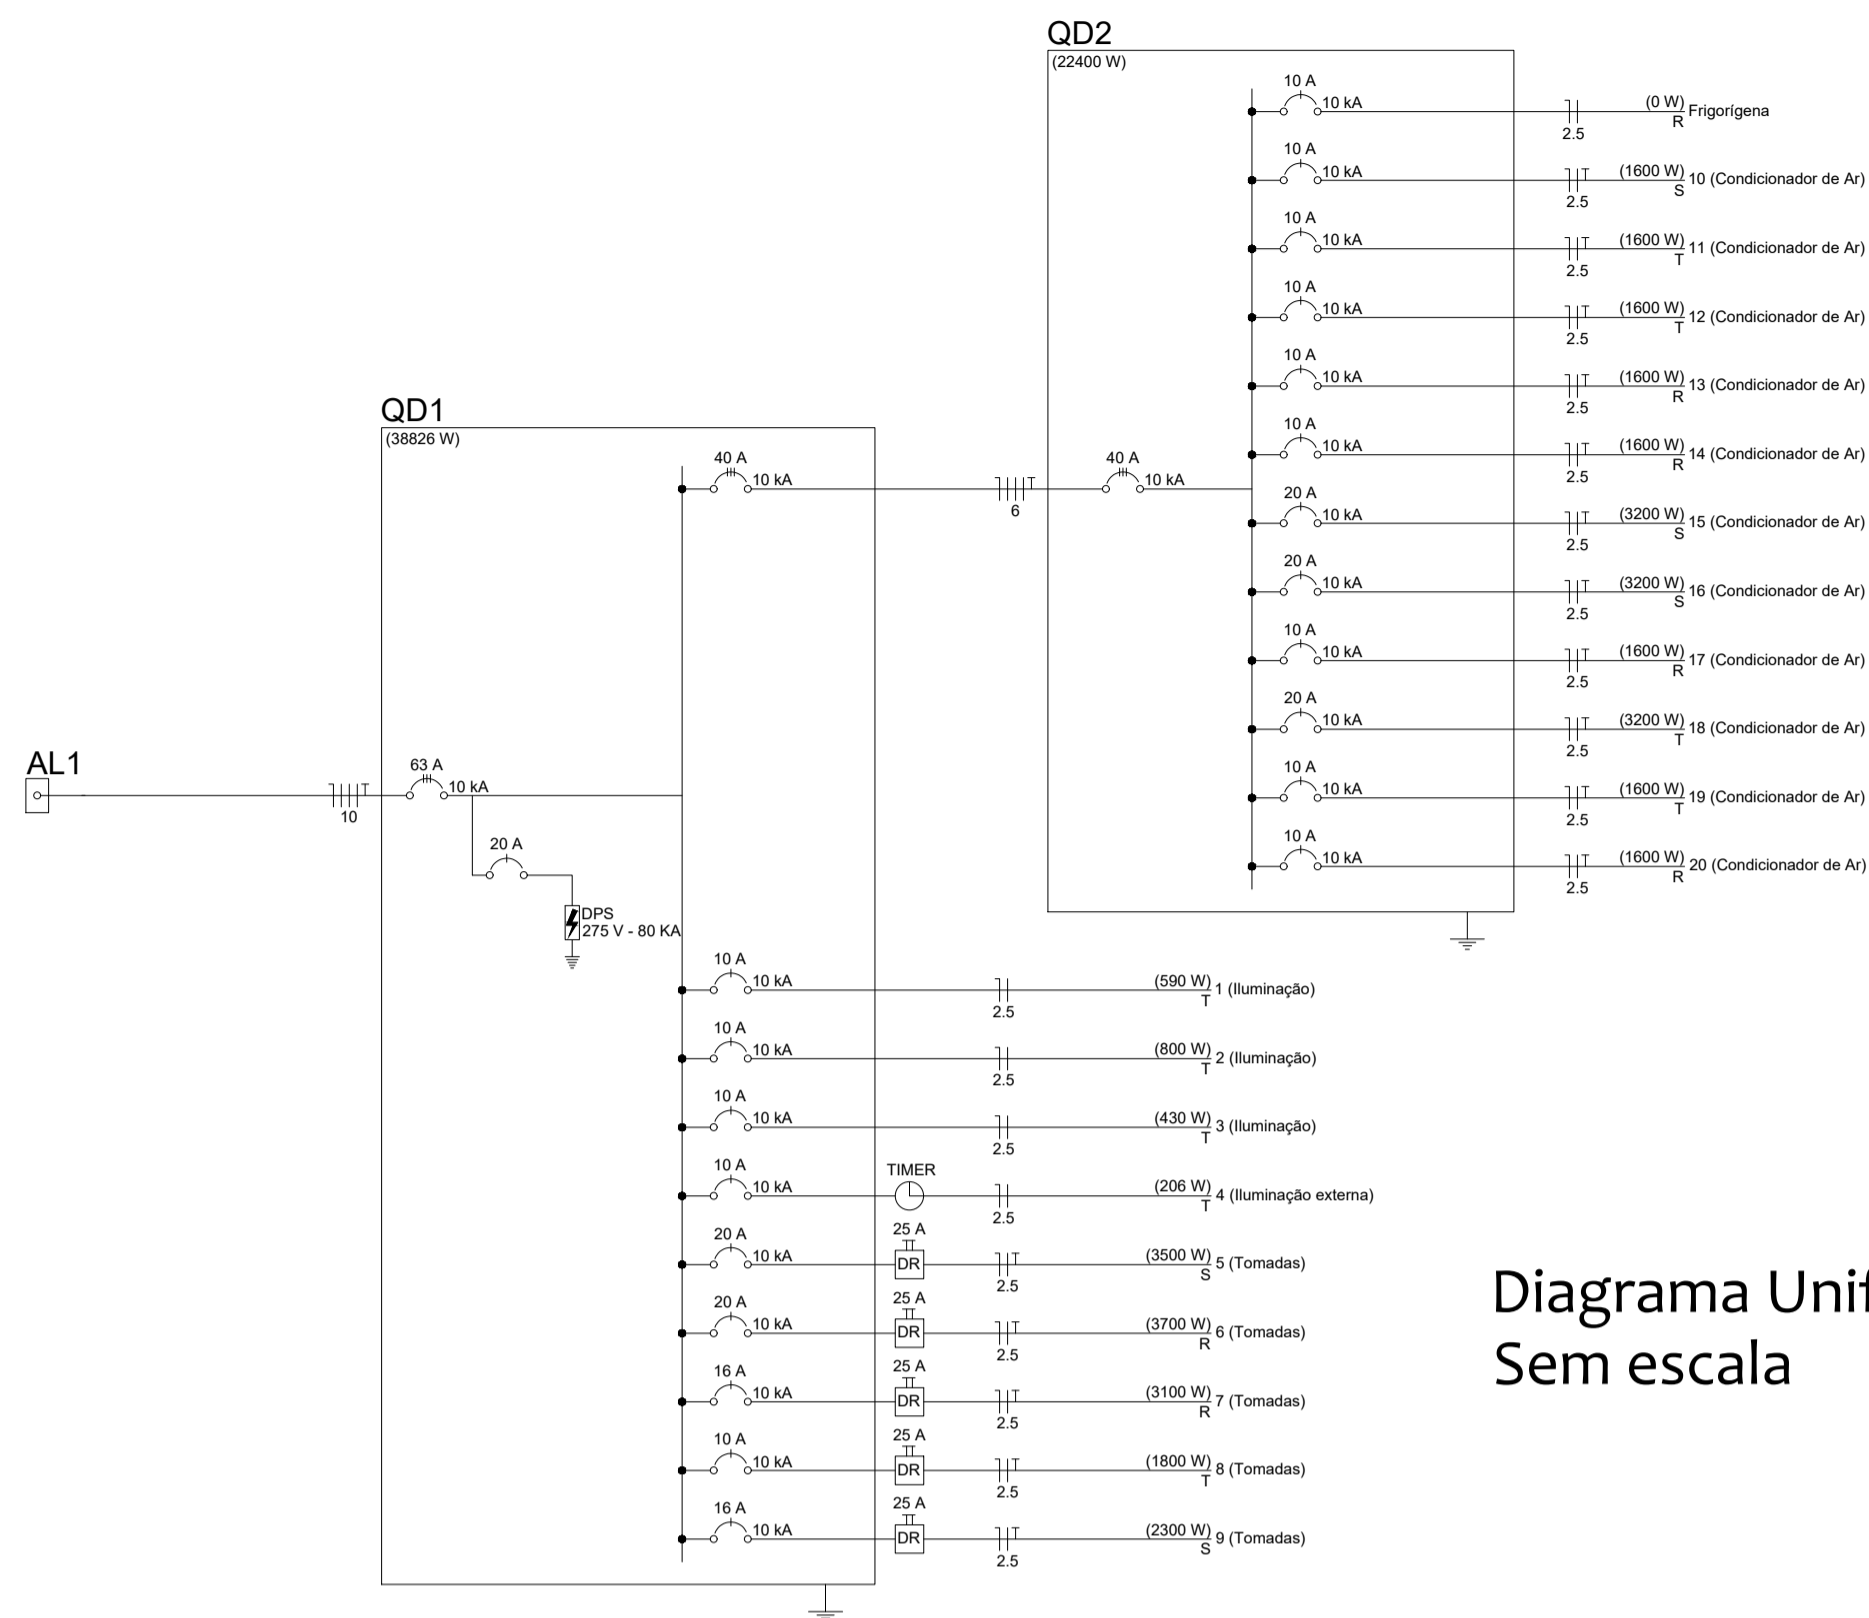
QD2
(22400 W)

10 A
10 kA
2.5
(0 W)
R
Frigorígena

10 A
10 kA
2.5
(1600 W)
S
10 (Condicionador de Ar)

10 A
10 kA
2.5
(1600 W)
T
11 (Condicionador de Ar)

10 A
10 kA
2.5
(1600 W)
T
12 (Condicionador de Ar)

10 A
10 kA
2.5
(1600 W)
R
13 (Condicionador de Ar)

10 A
10 kA
2.5
(1600 W)
R
14 (Condicionador de Ar)

20 A
10 kA
2.5
(3200 W)
S
15 (Condicionador de Ar)

20 A
10 kA
2.5
(3200 W)
S
16 (Condicionador de Ar)

10 A
10 kA
2.5
(1600 W)
R
17 (Condicionador de Ar)

20 A
10 kA
2.5
(3200 W)
T
18 (Condicionador de Ar)

10 A
10 kA
2.5
(1600 W)
T
19 (Condicionador de Ar)

10 A
10 kA
2.5
(1600 W)
R
20 (Condicionador de Ar)

QD1
(38826 W)

40 A
10 kA
6
40 A
10 kA

AL1
10
63 A
10 kA
20 A
DPS
275 V - 80 KA

10 A
10 kA
2.5
(590 W)
T
1 (Iluminação)

10 A
10 kA
2.5
(800 W)
T
2 (Iluminação)

10 A
10 kA
2.5
(430 W)
T
3 (Iluminação)

10 A
10 kA
TIMER
2.5
(206 W)
T
4 (Iluminação externa)

20 A
10 kA
25 A
DR
2.5
(3500 W)
S
5 (Tomadas)

20 A
10 kA
25 A
DR
2.5
(3700 W)
R
6 (Tomadas)

16 A
10 kA
25 A
DR
2.5
(3100 W)
R
7 (Tomadas)

10 A
10 kA
25 A
DR
2.5
(1800 W)
T
8 (Tomadas)

16 A
10 kA
25 A
DR
2.5
(2300 W)
S
9 (Tomadas)

Diagrama Unif
Sem escala